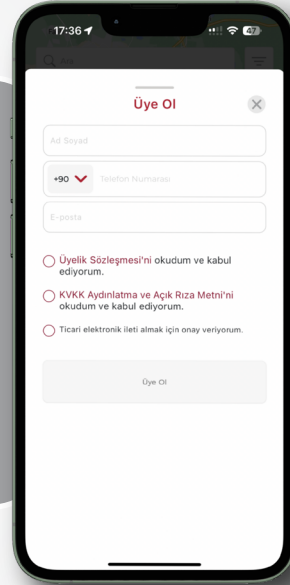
17:36
47

Üye Ol

Ad Soyad

+90 Telefon Numarası

E-posta

Üyelik Sözleşmesi'ni okudum ve kabul ediyorum.

KVKK Aydınlatma ve Açık Rıza Metni'ni okudum ve kabul ediyorum.

Ticari elektronik ileti almak için onay veriyorum.

Üye Ol